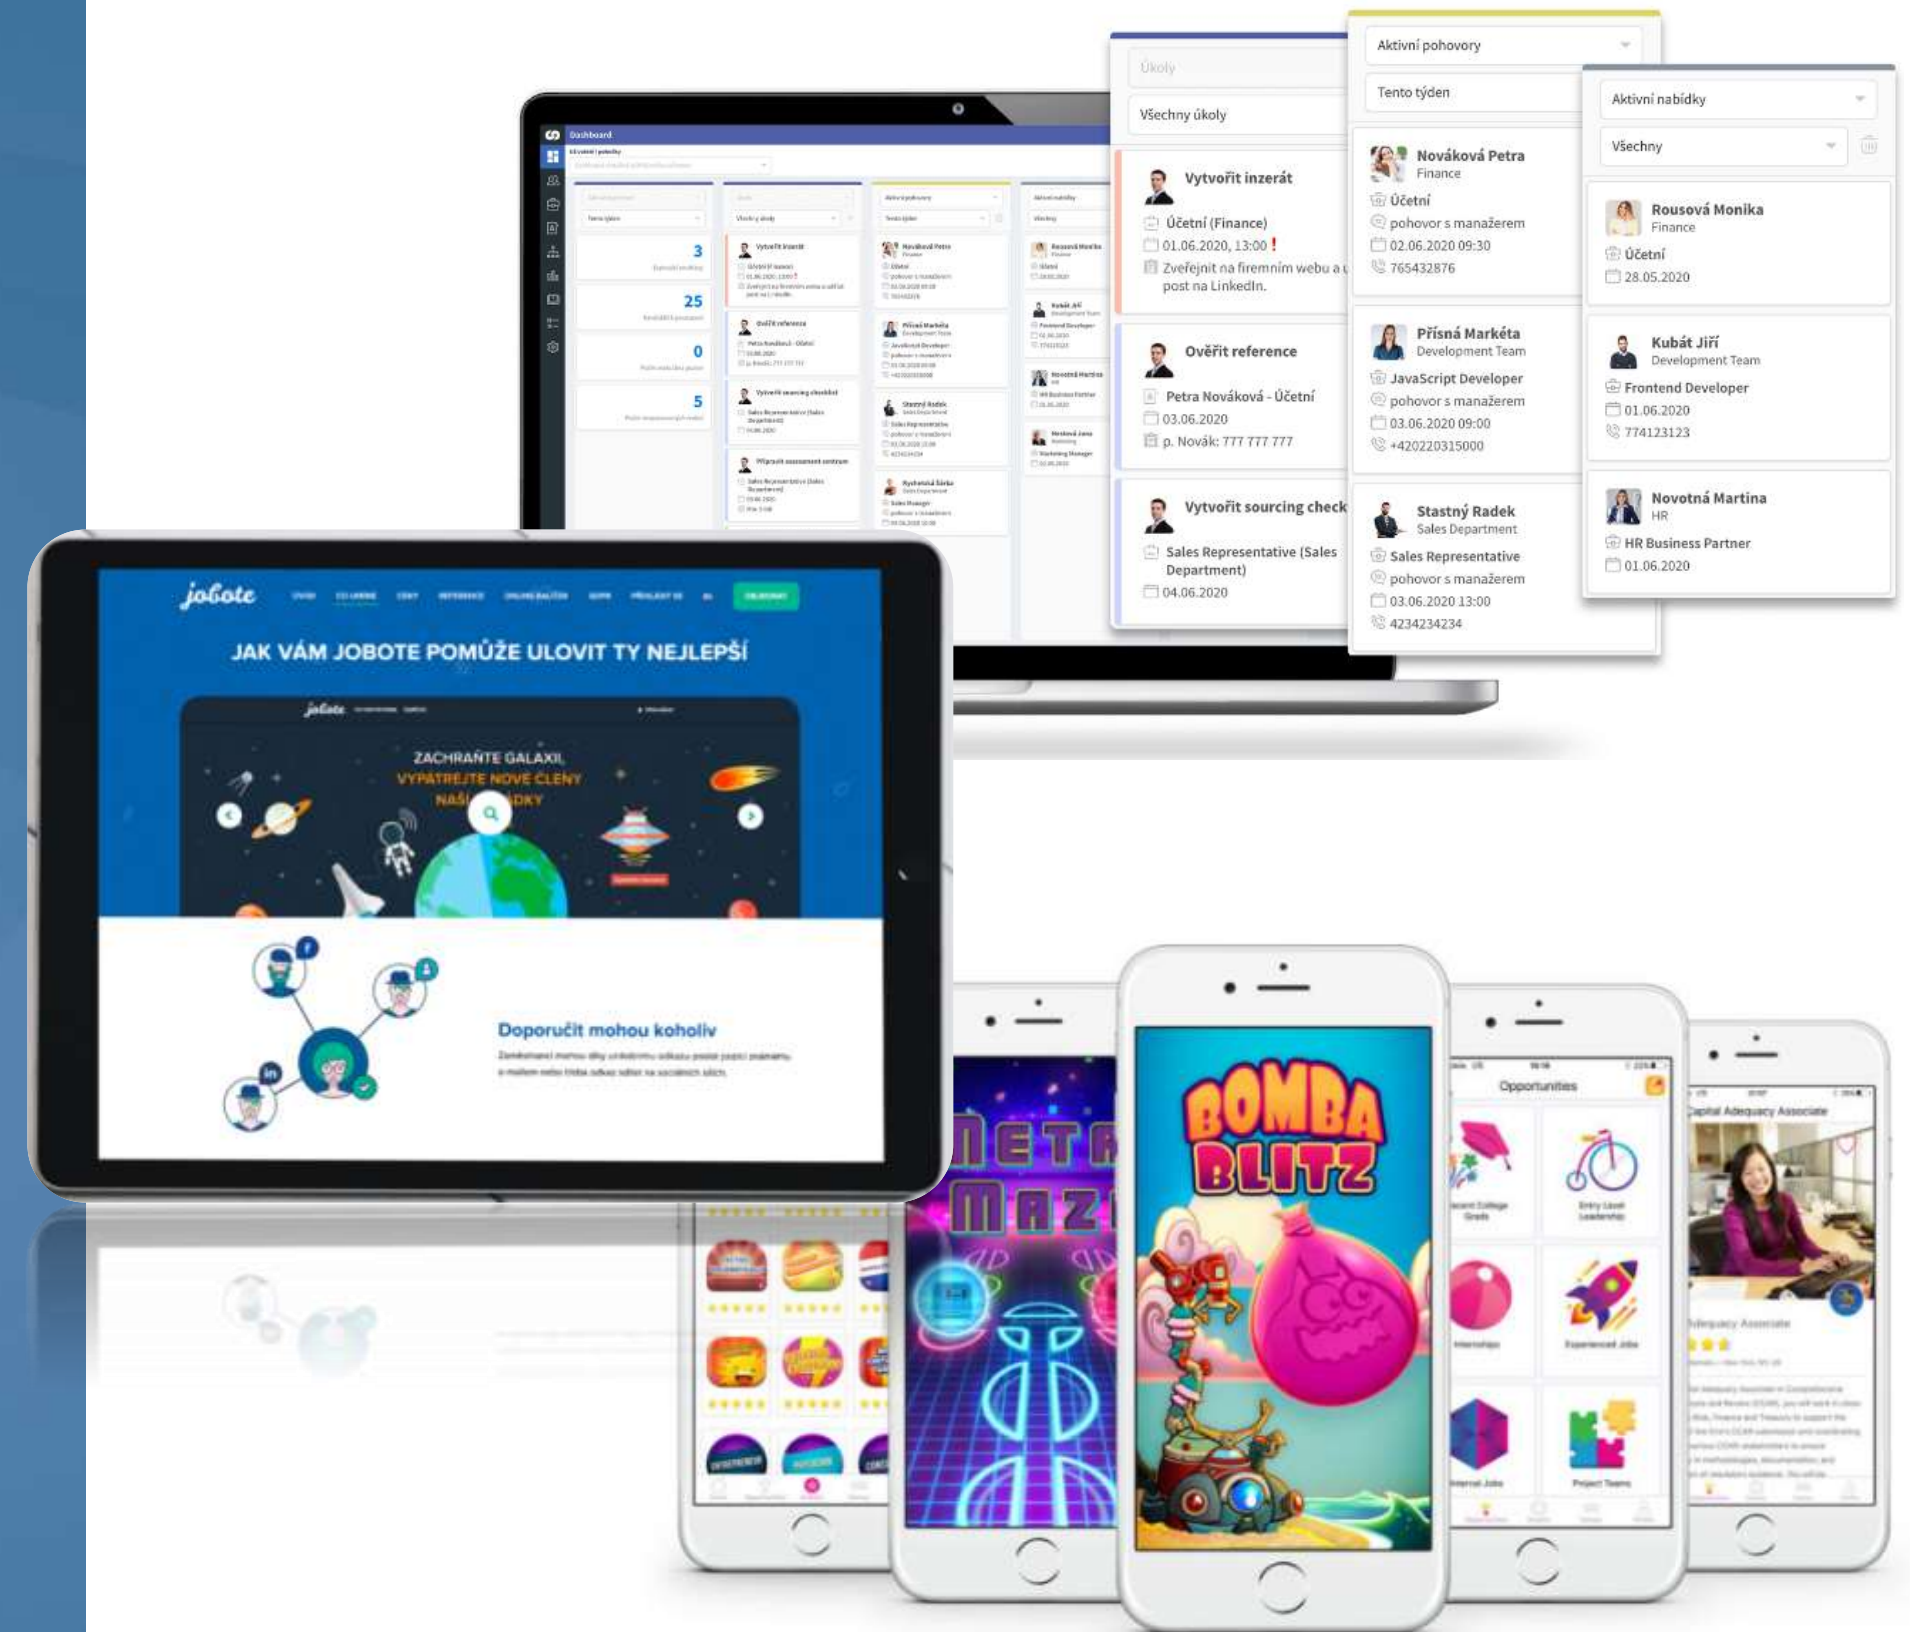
Úkoly

Všechny úkoly

Vytvořit inzerát
Účetní (Finance)
01.06.2020, 13:00 !
Zveřejnit na firemním webu a u post na LinkedIn.

Ověřit reference
Petra Nováková - Účetní
03.06.2020
p. Novák: 777 777 777

Vytvořit sourcing check
Sales Representative (Sales Department)
04.06.2020

Aktivní pohovory

Tento týden

Nováková Petra
Finance
Účetní
pohovor s manažerem
02.06.2020 09:30
765432876

Přísná Markéta
Development Team
JavaScript Developer
pohovor s manažerem
03.06.2020 09:00
+420220315000

Stastný Radek
Sales Department
Sales Representative
pohovor s manažerem
03.06.2020 13:00
4234234234

Aktivní nabídky

Všechny

Rousová Monika
Finance
Účetní
28.05.2020

Kubát Jiří
Development Team
Frontend Developer
01.06.2020
774123123

Novotná Martina
HR
HR Business Partner
01.06.2020

Dashboard

3

25

0

5

jobote

JAK VÁM JOBOTE POMŮŽE ULOVIT TY NEJLEPŠÍ

jobote

ZACHRAŇTE GALAXII
VYPÁTREJTE NOVÉ ČLENY
NAŠ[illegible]DKY

Doporučit mohou kohokoliv

METR
MAZE

BOMBA
BLITZ

Opportunities

Capital Adequacy Associate